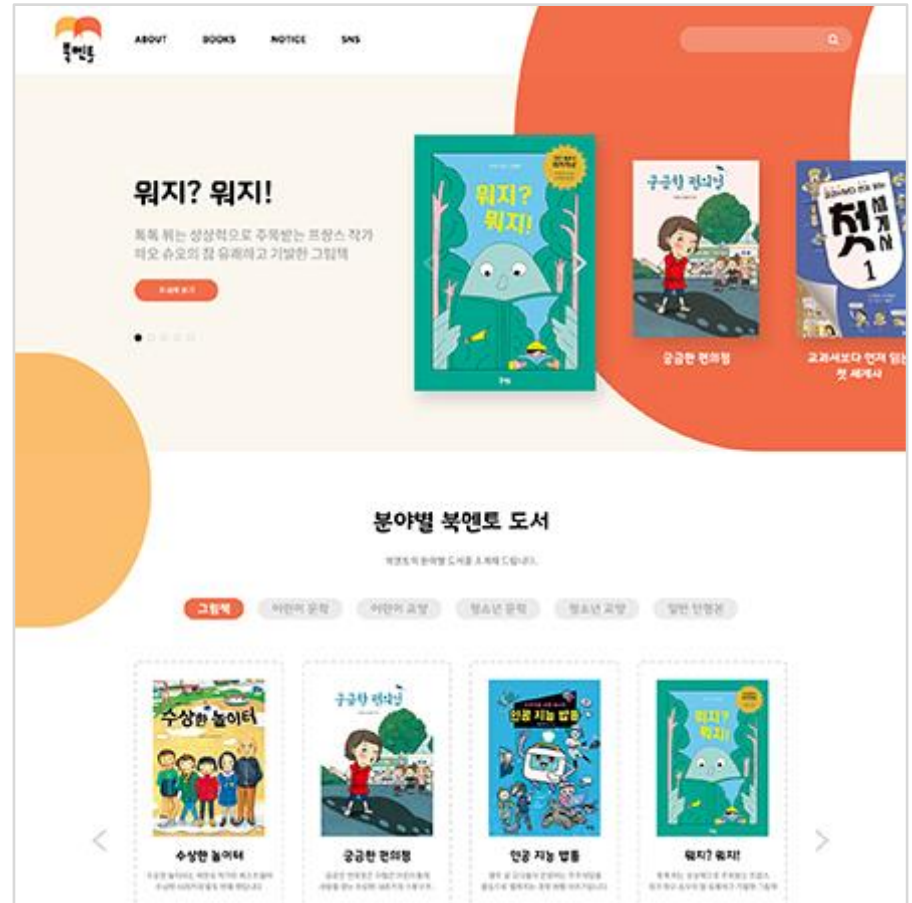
북멘토

ABOUT BOOKS NOTICE SNS

워지? 워지!

톡톡 튀는 상상력으로 주목받는 프랑스 작가 마오 슈오의 참 유쾌하고 기발한 그림책

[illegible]

워지? 워지!

궁금한 편의점

궁금한 편의점

교과서보다 먼저 읽는 첫 세계사

첫 세계사 1

교과서보다 먼저 읽는 첫 세계사

분야별 북멘토 도서

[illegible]

그림책 어린이 문학 어린이 교양 청소년 문학 청소년 교양 일반 단행본

수상한 놀이터

수상한 놀이터

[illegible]

궁금한 편의점

궁금한 편의점

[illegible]

인공 지능 법률

인공 지능 법률

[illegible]

워지? 워지!

워지? 워지!

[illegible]